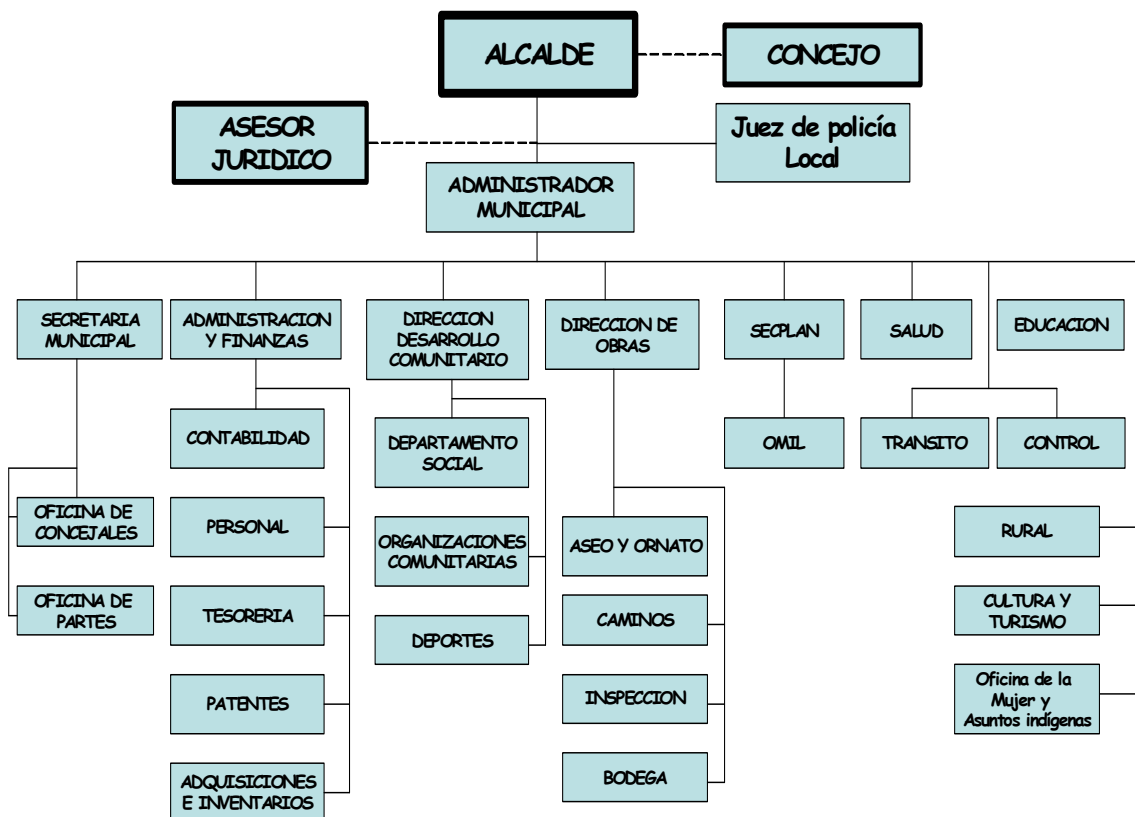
ALCALDE

CONCEJO

ASESOR JURIDICO

Juez de policía Local

ADMINISTRADOR MUNICIPAL

SECRETARIA MUNICIPAL

ADMINISTRACION Y FINANZAS

DIRECCION DESARROLLO COMUNITARIO

DIRECCION DE OBRAS

SECPLAN

SALUD

EDUCACION

OFICINA DE CONCEJALES

OFICINA DE PARTES

CONTABILIDAD

PERSONAL

TESORERIA

PATENTES

ADQUISICIONES E INVENTARIOS

DEPARTAMENTO SOCIAL

ORGANIZACIONES COMUNITARIAS

DEPORTES

ASEO Y ORNATO

CAMINOS

INSPECCION

BODEGA

OMIL

TRANSITO

CONTROL

RURAL

CULTURA Y TURISMO

Oficina de la Mujer y Asuntos indígenas